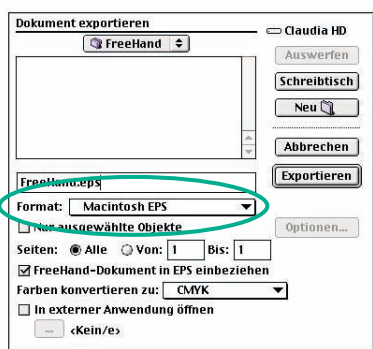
Dokument exportieren

FreeHand

Claudia HD

Auswerfen

Schreibtisch

Neu

Abbrechen

Exportieren

FreeHand.eps

Format: Macintosh EPS

Nur ausgewählte Objekte

Optionen...

Seiten: Alle Von: 1 Bis: 1

FreeHand-Dokument in EPS einbeziehen

Farben konvertieren zu: CMYK

In externer Anwendung öffnen

... <Kein/e>